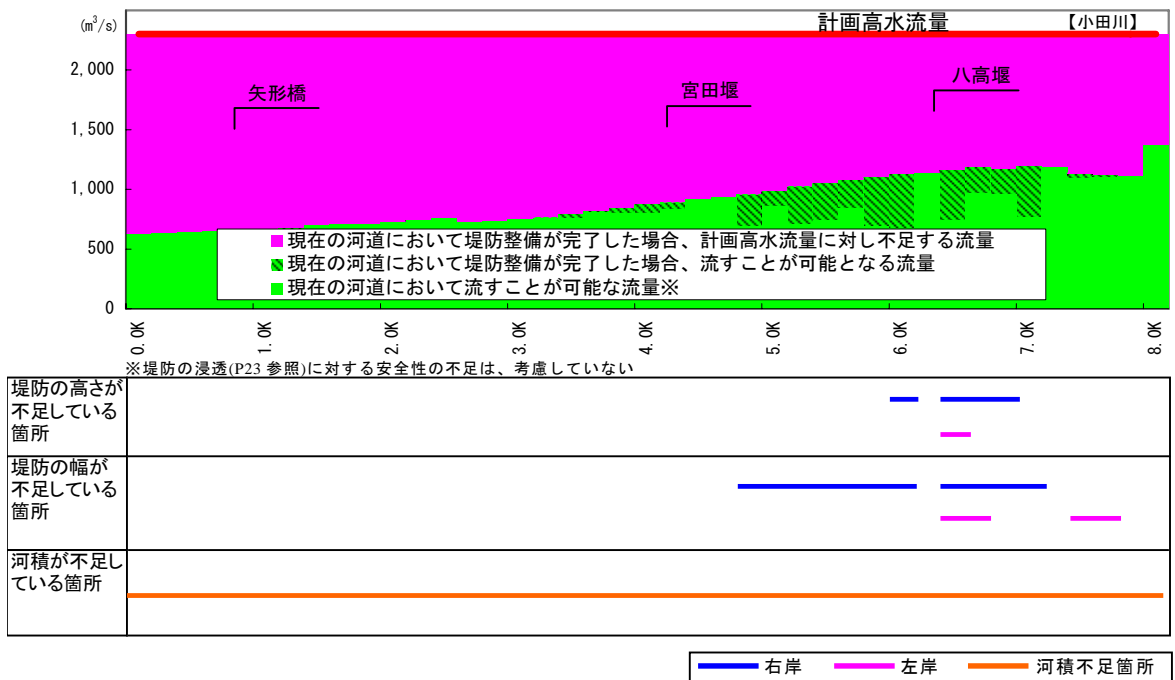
(m$^3$/s)

計画高水流量

【小田川】

2,000

1,500

1,000

500

0

矢形橋

宮田堰

八高堰

現在の河道において堤防整備が完了した場合、計画高水流量に対し不足する流量
現在の河道において堤防整備が完了した場合、流すことが可能となる流量
現在の河道において流すことが可能な流量※

0.0K 1.0K 2.0K 3.0K 4.0K 5.0K 6.0K 7.0K 8.0K

※堤防の浸透(P23参照)に対する安全性の不足は、考慮していない

堤防の高さが不足している箇所

堤防の幅が不足している箇所

河積が不足している箇所

右岸 左岸 河積不足箇所